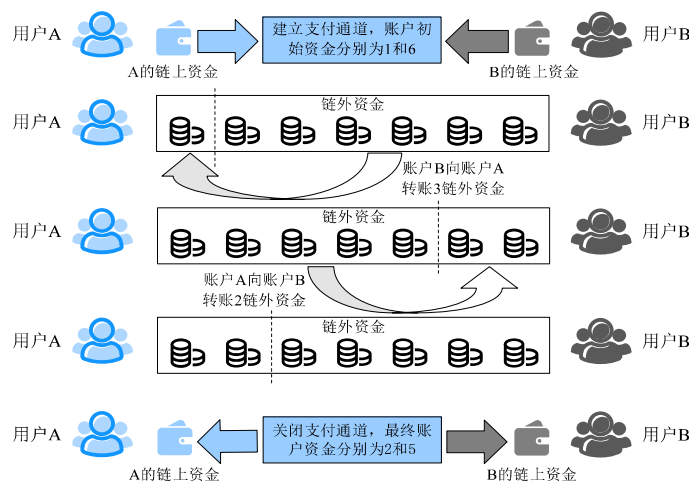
用户A

建立支付通道，账户初始资金分别为1和6

用户B

A的链上资金

B的链上资金

用户A

链外资金

用户B

账户B向账户A转账3链外资金

用户A

链外资金

用户B

账户A向账户B转账2链外资金

用户A

链外资金

用户B

用户A

关闭支付通道，最终账户资金分别为2和5

用户B

A的链上资金

B的链上资金